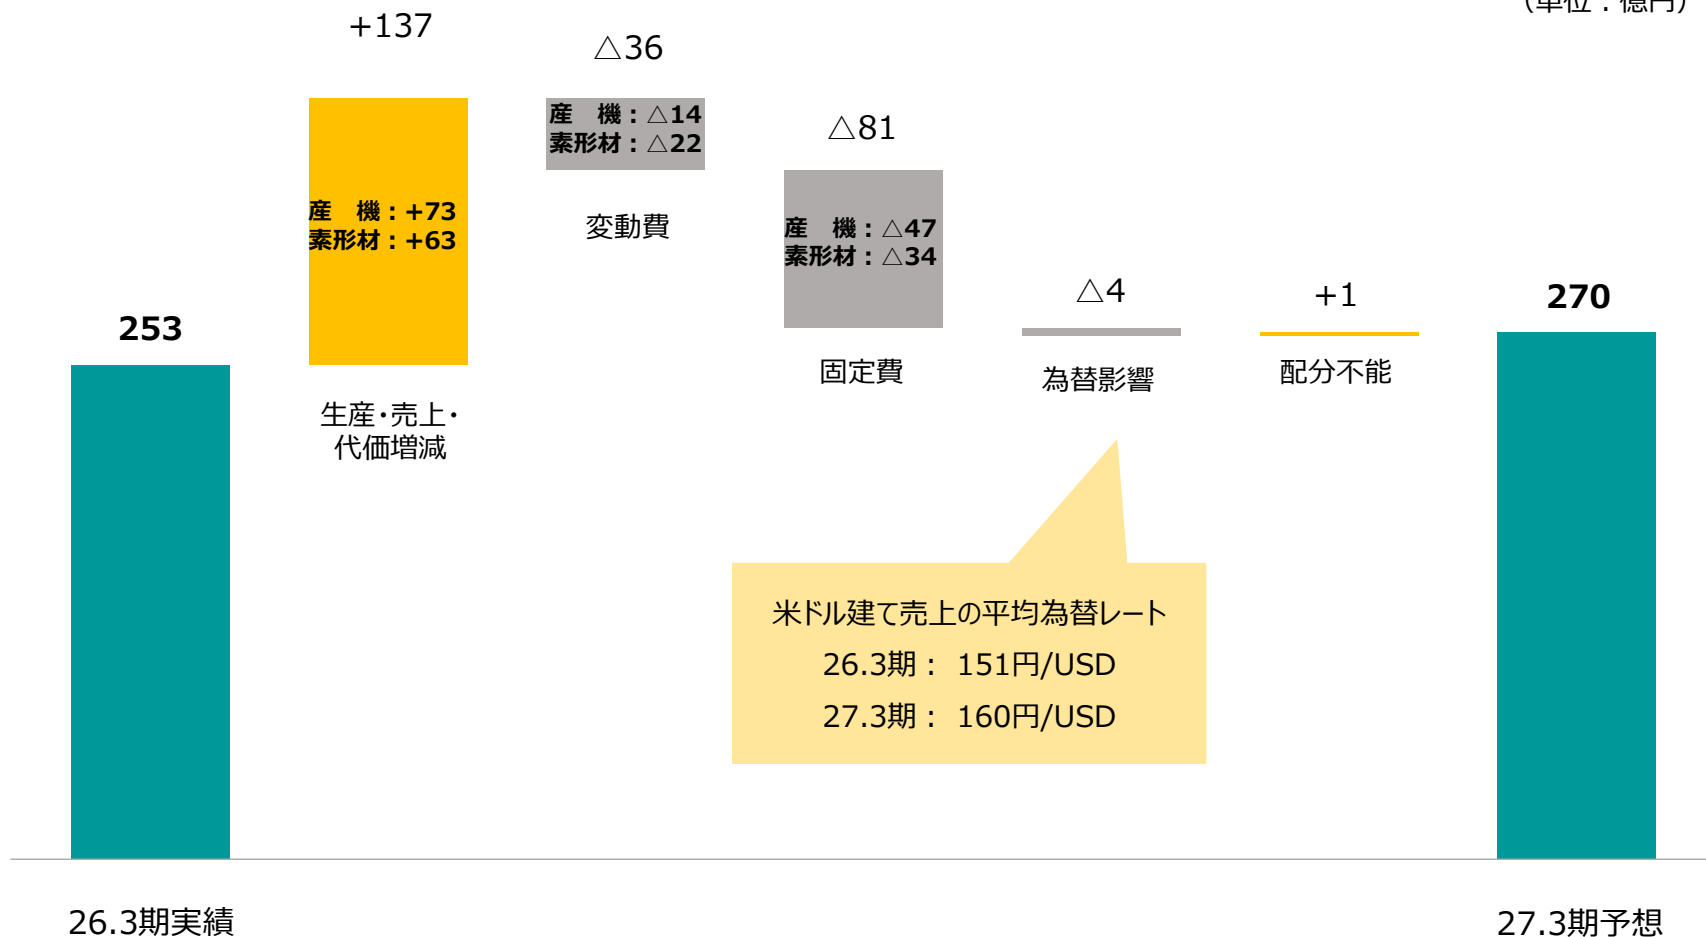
（単位：億円）

253

+137

産　機：+73
素形材：+63

生産･売上･代価増減

△36

産　機：△14
素形材：△22

変動費

△81

産　機：△47
素形材：△34

固定費

△4

為替影響

+1

配分不能

270

米ドル建て売上の平均為替レート
26.3期： 151円/USD
27.3期： 160円/USD

26.3期実績

27.3期予想